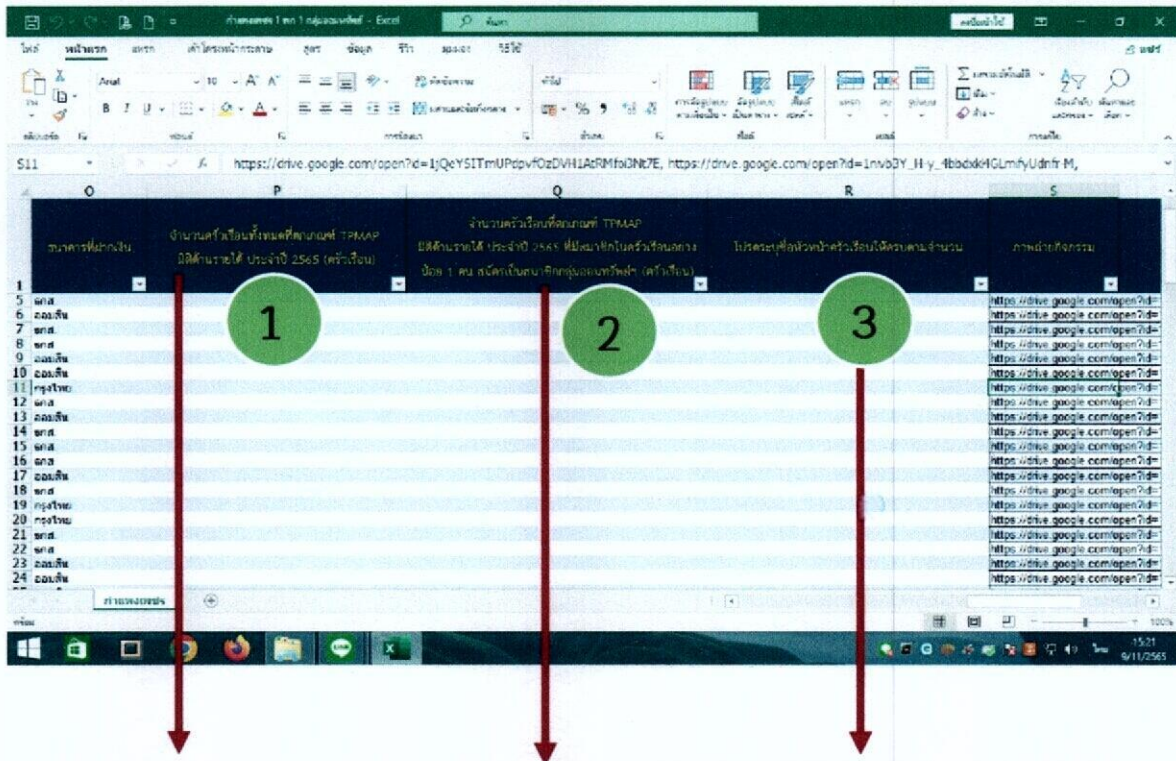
คำตอบ - Excel

ค้นหา

ไฟล์ หน้าแรก แทรก เค้าโครงหน้ากระดาษ สูตร ข้อมูล รีวิว มุมมอง วิธีใช้

แชร์

S11 $f_x$ https://drive.google.com/open?id=1jQeY5ITmUPdpvfOzDVH1AtRMfoi3Nt7E, https://drive.google.com/open?id=1nvb3Y_H-y_4bbdxkHGLmfyUdnfr-M,

| | O | P | Q | R | S |
|---|---|---|---|---|---|
| 1 | ธนาคารที่ฝากเงิน | จำนวนครัวเรือนทั้งหมดที่ตกเกณฑ์ TPMAP มิติด้านรายได้ ประจำปี 2565 (ครัวเรือน) | จำนวนครัวเรือนที่ตกเกณฑ์ TPMAP มิติด้านรายได้ ประจำปี 2565 ที่มีสมาชิกในครัวเรือนอย่างน้อย 1 คน สมัครเป็นสมาชิกกลุ่มออมทรัพย์ฯ (ครัวเรือน) | โปรดระบุชื่อหัวหน้าครัวเรือนให้ครบตามจำนวน | ภาพถ่ายกิจกรรม |
| 5 | ธกส | | | | https://drive.google.com/open?id= |
| 6 | ออมสิน | | | | https://drive.google.com/open?id= |
| 7 | ธกส | | | | https://drive.google.com/open?id= |
| 8 | ธกส | | | | https://drive.google.com/open?id= |
| 9 | ออมสิน | | | | https://drive.google.com/open?id= |
| 10 | ออมสิน | | | | https://drive.google.com/open?id= |
| 11 | กรุงไทย | | | | https://drive.google.com/open?id= |
| 12 | ธกส | | | | https://drive.google.com/open?id= |
| 13 | ออมสิน | | | | https://drive.google.com/open?id= |
| 14 | ธกส | | | | https://drive.google.com/open?id= |
| 15 | ธกส | | | | https://drive.google.com/open?id= |
| 16 | ธกส | | | | https://drive.google.com/open?id= |
| 17 | ออมสิน | | | | https://drive.google.com/open?id= |
| 18 | ธกส | | | | https://drive.google.com/open?id= |
| 19 | กรุงไทย | | | | https://drive.google.com/open?id= |
| 20 | กรุงไทย | | | | https://drive.google.com/open?id= |
| 21 | ธกส | | | | https://drive.google.com/open?id= |
| 22 | ธกส | | | | https://drive.google.com/open?id= |
| 23 | ออมสิน | | | | https://drive.google.com/open?id= |
| 24 | ออมสิน | | | | https://drive.google.com/open?id= |

1

2

3

คำตอบของฟอร์ม

พร้อม

100%

15:21
9/11/2565